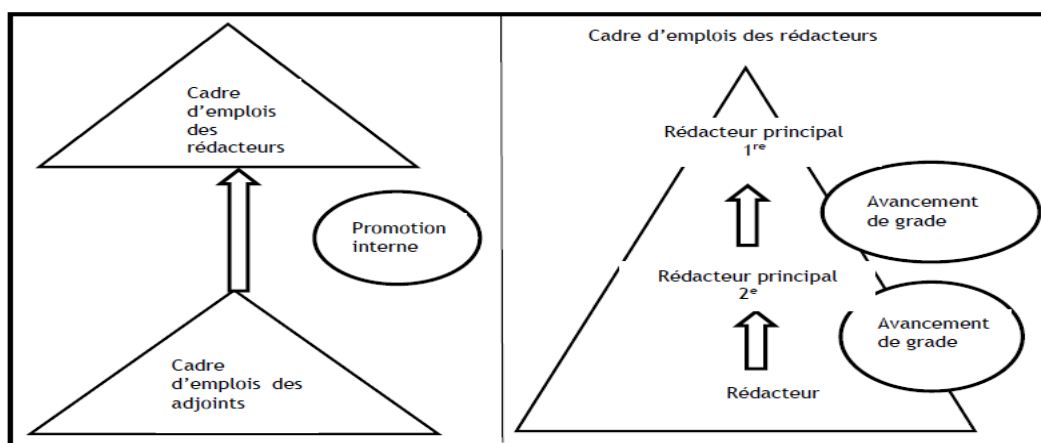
Cadre d'emplois des rédacteurs

Promotion interne

Cadre d'emplois des adjoints

Cadre d'emplois des rédacteurs

Rédacteur principal $1^{re}$

Avancement de grade

Rédacteur principal $2^{e}$

Avancement de grade

Rédacteur